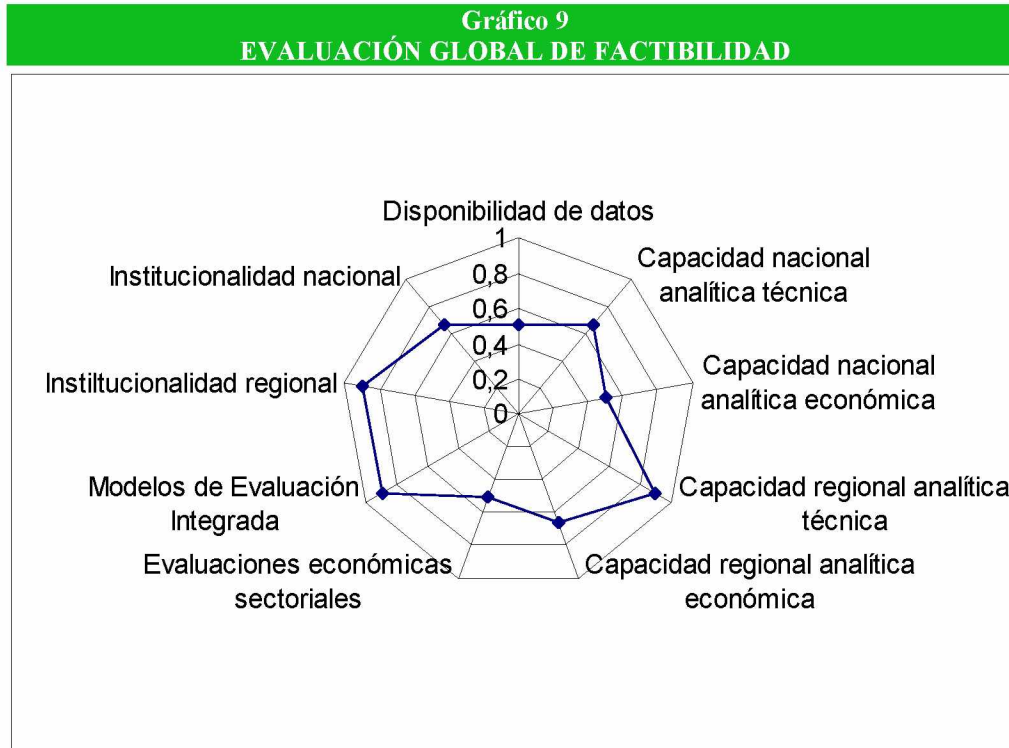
Gráfico 9
EVALUACIÓN GLOBAL DE FACTIBILIDAD

Disponibilidad de datos

1
0,8
0,6
0,4
0,2
0

Capacidad nacional analítica técnica

Capacidad nacional analítica económica

Capacidad regional analítica técnica

Capacidad regional analítica económica

Evaluaciones económicas sectoriales

Modelos de Evaluación Integrada

Instiltucionalidad regional

Institucionalidad nacional